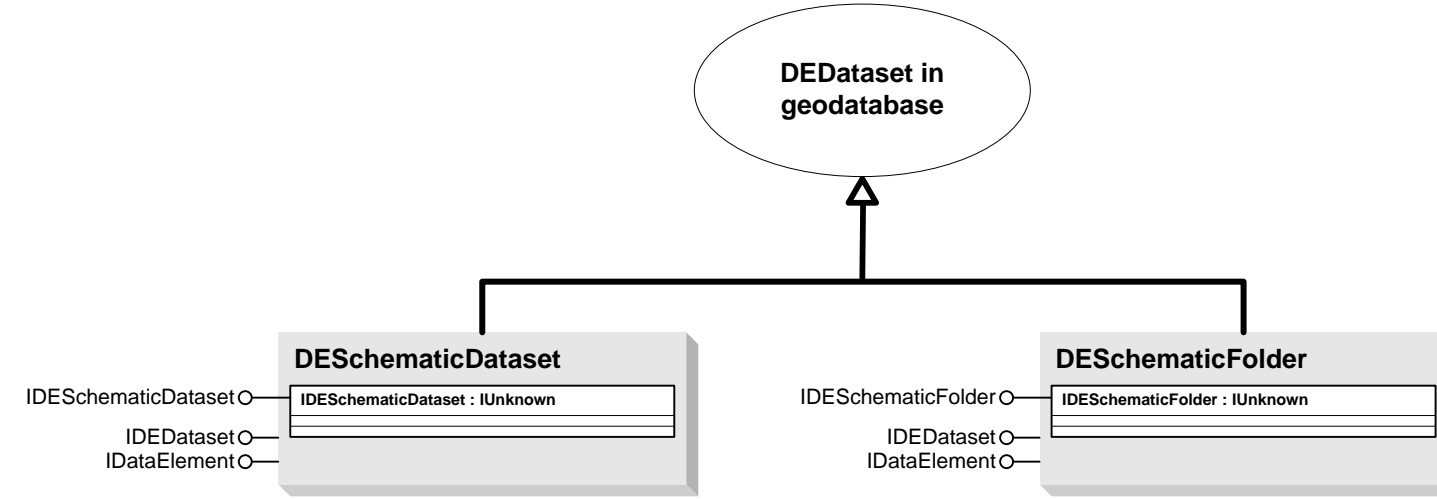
DEDataset in geodatabase

DESchematicDataset

IDESchematicDataset

IDESchematicDataset : IUnknown

IDEDataset

IDataElement

DESchematicFolder

IDESchematicFolder

IDESchematicFolder : IUnknown

IDEDataset

IDataElement